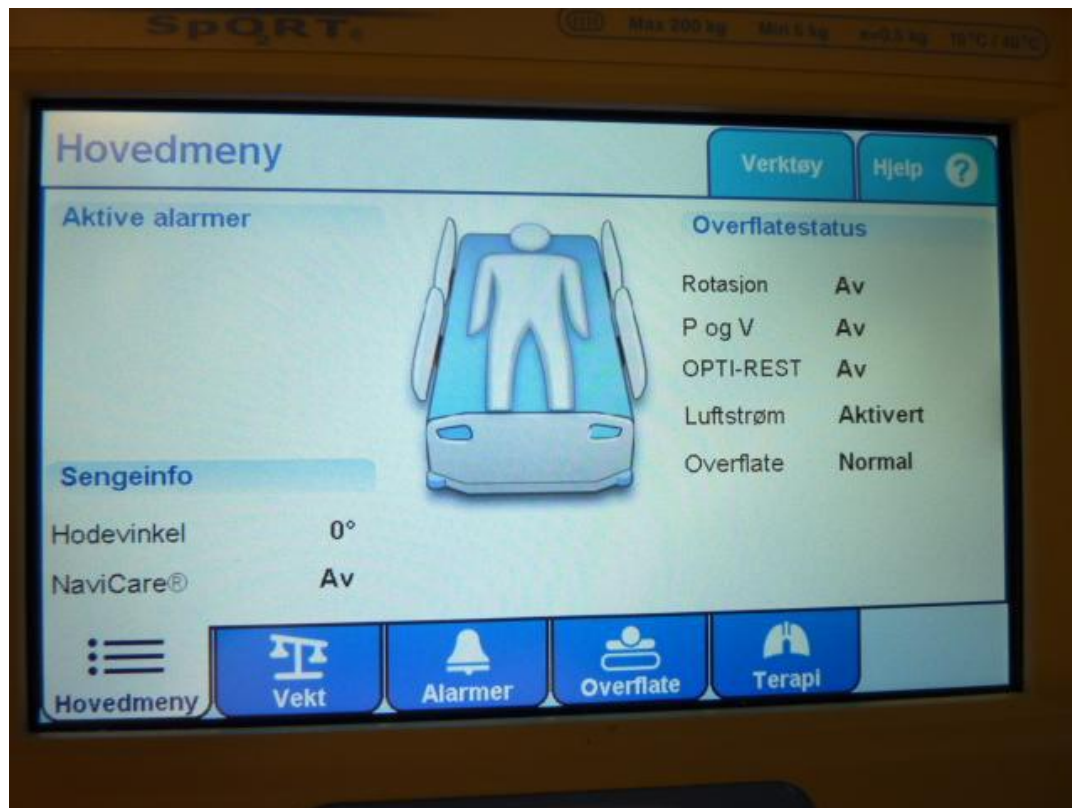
SPORT

Max 200 kg Min 5 kg e=0,5 kg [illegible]

Hovedmeny

Verktøy

Hjelp ?

Aktive alarmer

Overflatestatus

| Rotasjon | Av |
|---|---|
| P og V | Av |
| OPTI-REST | Av |
| Luftstrøm | Aktivert |
| Overflate | Normal |

Sengeinfo

| Hodevinkel | 0° |
|---|---|
| NaviCare® | Av |

Hovedmeny

Vekt

Alarmer

Overflate

Terapi